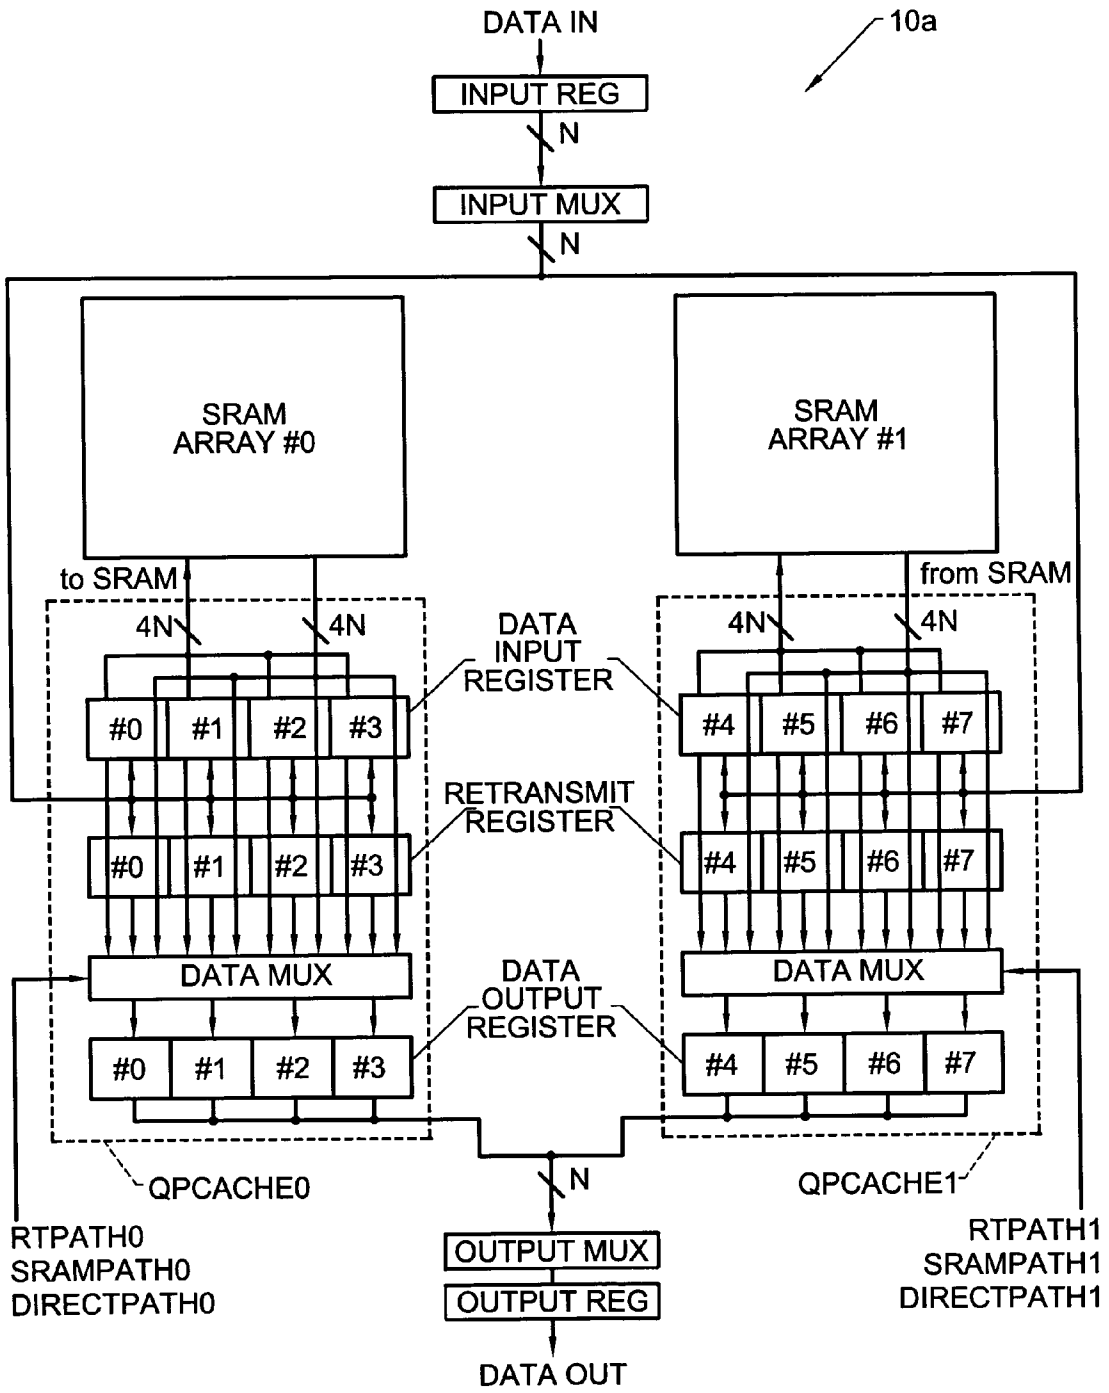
DATA IN

10a

INPUT REG

N

INPUT MUX

N

SRAM ARRAY #0

SRAM ARRAY #1

to SRAM

from SRAM

4N

4N

4N

4N

DATA INPUT REGISTER

#0 #1 #2 #3

#4 #5 #6 #7

RETRANSMIT REGISTER

#0 #1 #2 #3

#4 #5 #6 #7

DATA MUX

DATA MUX

DATA OUTPUT REGISTER

#0 #1 #2 #3

#4 #5 #6 #7

QPCACHE0

QPCACHE1

N

RTPATH0
SRAMPATH0
DIRECTPATH0

RTPATH1
SRAMPATH1
DIRECTPATH1

OUTPUT MUX

OUTPUT REG

DATA OUT